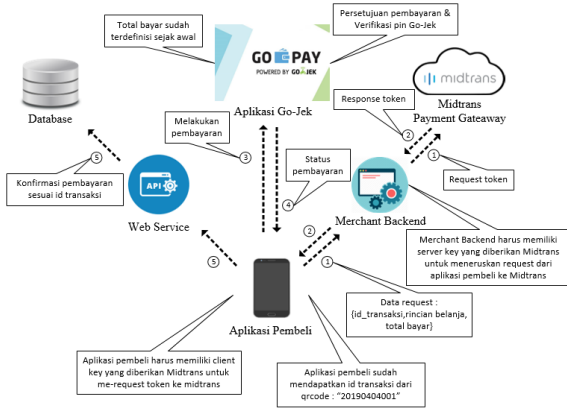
Total bayar sudah terdefinisi sejak awal

Persetujuan pembayaran & Verifikasi pin Go-Jek

GO PAY
POWERED BY GOJEK

midtrans

Database

Aplikasi Go-Jek

Midtrans Payment Gateaway

Response token

Melakukan pembayaran

3

2

1

Request token

5

Konfirmasi pembayaran sesuai id transaksi

Status pembayaran

4

API

Web Service

Merchant Backend

Merchant Backend harus memiliki server key yang diberikan Midtrans untuk meneruskan request dari aplikasi pembeli ke Midtrans

2

5

1

Data request : {id_transaksi,rincian belanja, total bayar}

Aplikasi Pembeli

Aplikasi pembeli harus memiliki client key yang diberikan Midtrans untuk me-request token ke midtrans

Aplikasi pembeli sudah mendapatkan id transaksi dari qrcode : "20190404001"